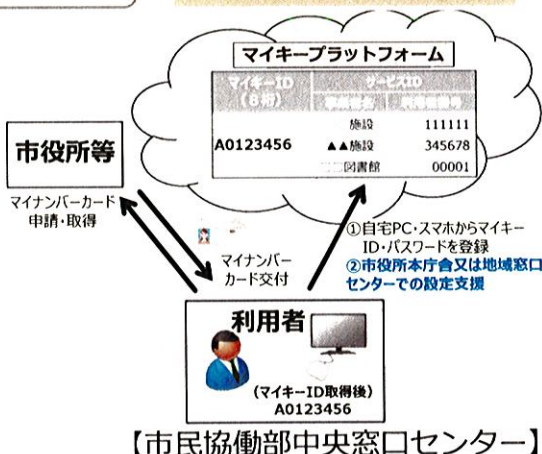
マイキープラットフォーム

| マイキーID (8桁) | サービスID | |
|---|---|---|
| | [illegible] | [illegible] |
| | 施設 | 111111 |
| A0123456 | ▲▲施設 | 345678 |
| | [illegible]図書館 | 00001 |

市役所等

マイナンバーカード申請・取得

マイナンバーカード交付

①自宅PC・スマホからマイキーID・パスワードを登録
②市役所本庁舎又は地域窓口センターでの設定支援

利用者

(マイキーID取得後)
A0123456

【市民協働部中央窓口センター】